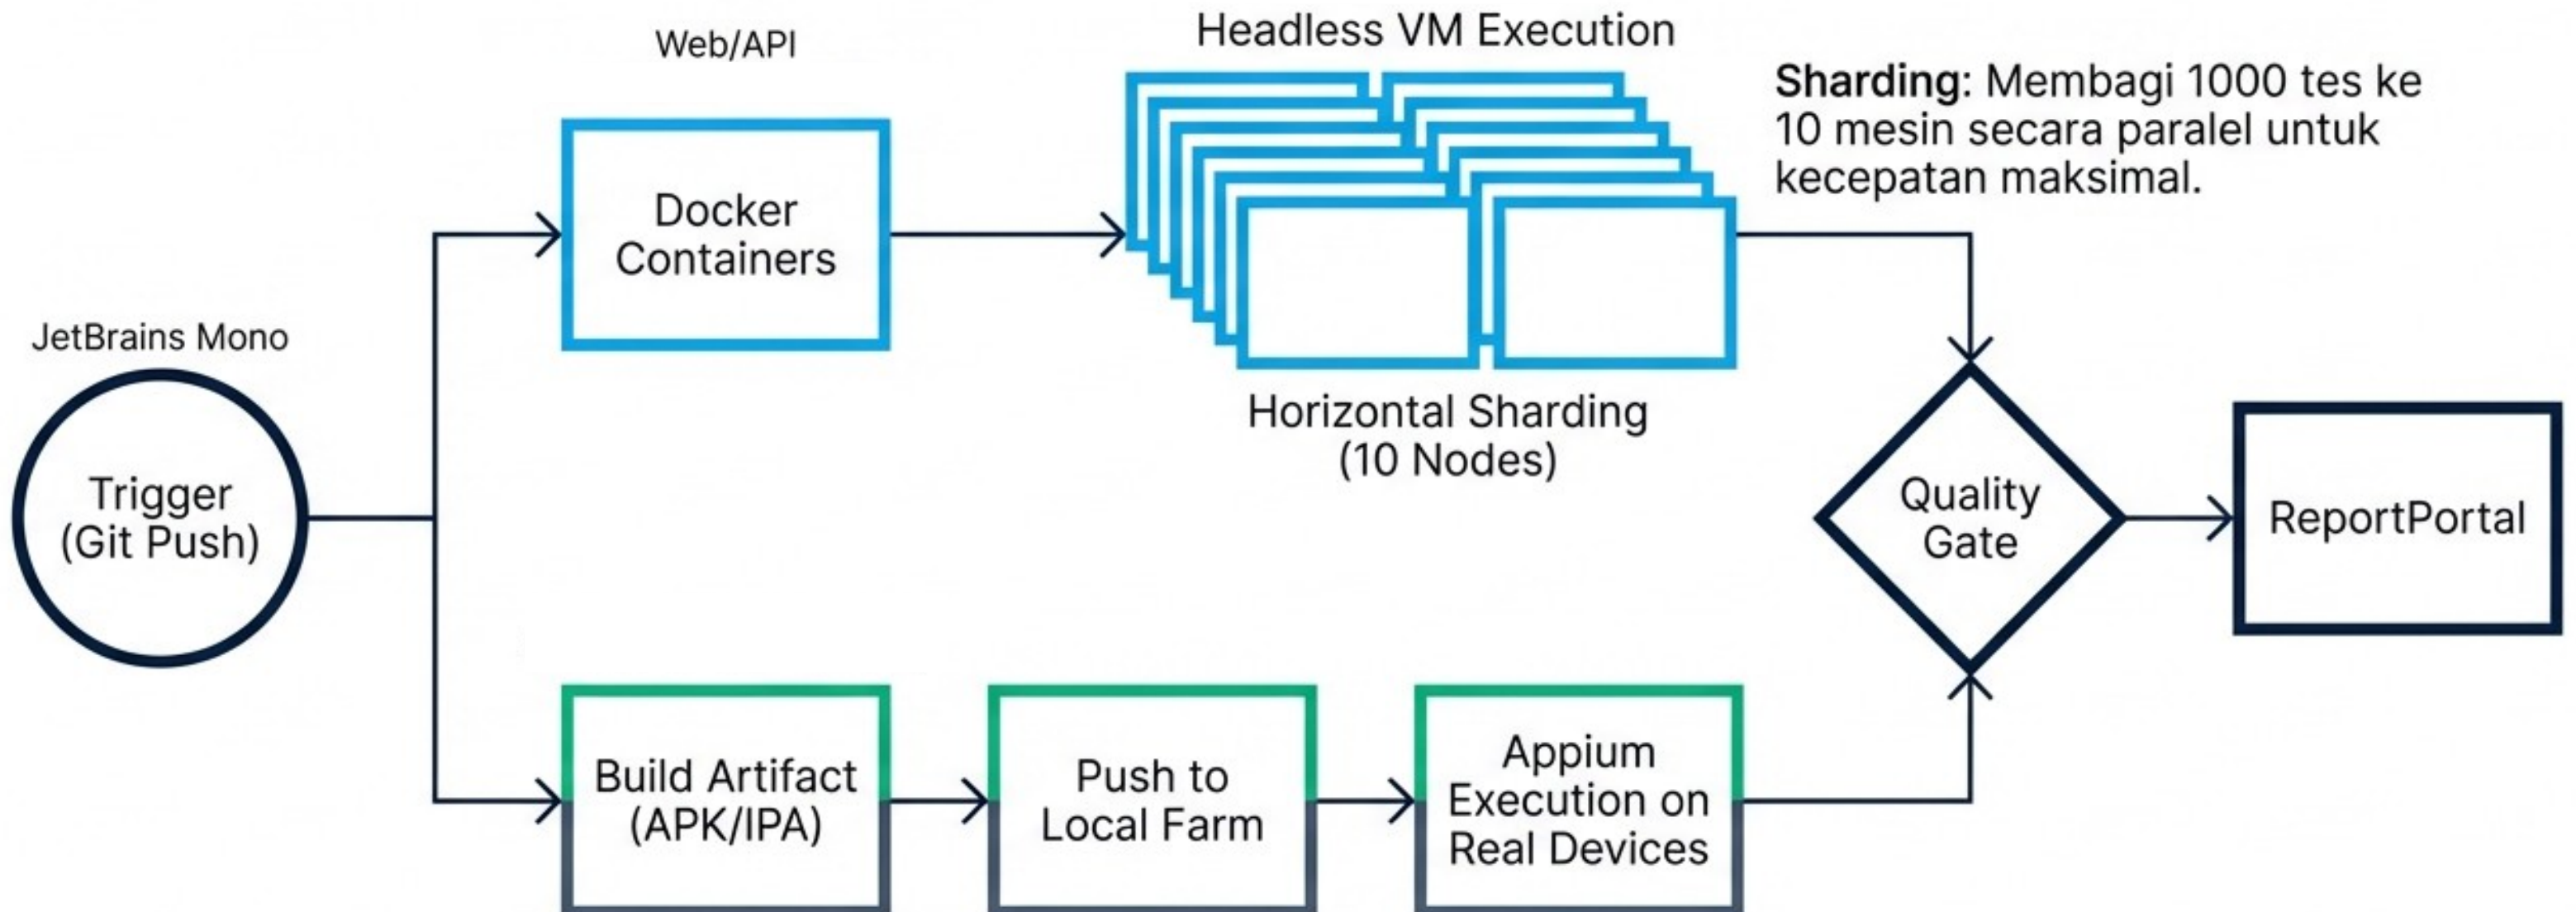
Web/API

Headless VM Execution

**Sharding**: Membagi 1000 tes ke 10 mesin secara paralel untuk kecepatan maksimal.

Docker Containers

JetBrains Mono

Trigger (Git Push)

Horizontal Sharding (10 Nodes)

Quality Gate

ReportPortal

Build Artifact (APK/IPA)

Push to Local Farm

Appium Execution on Real Devices